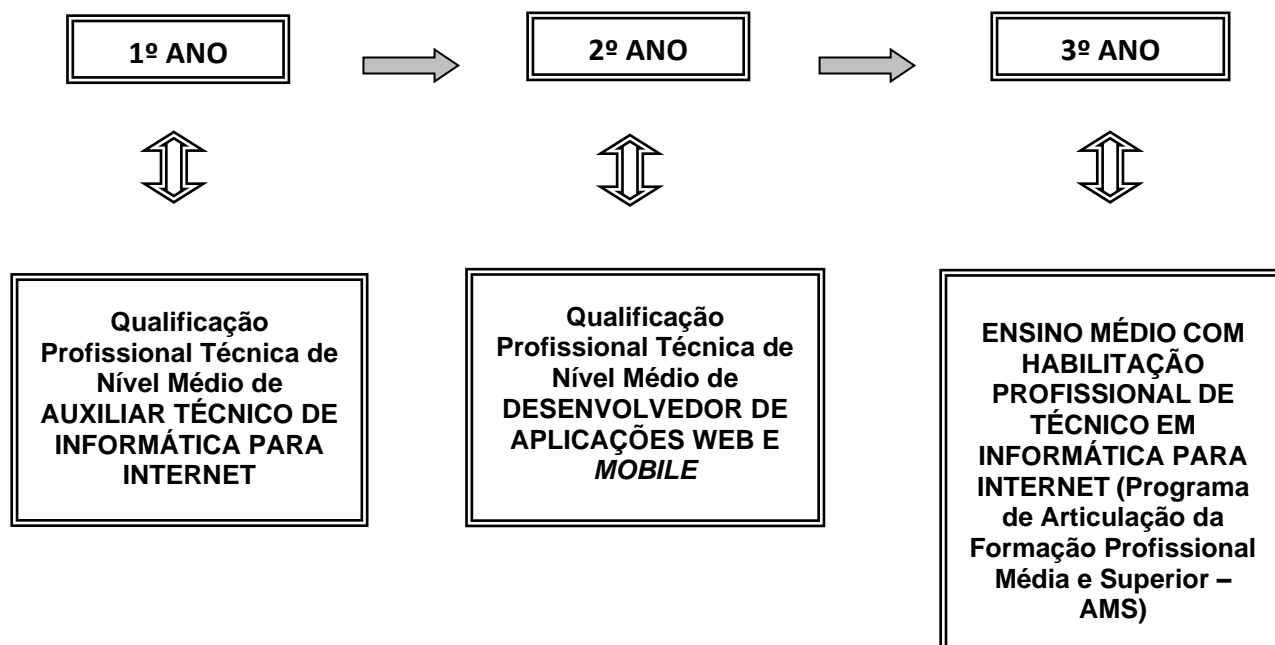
1º ANO

2º ANO

3º ANO

Qualificação Profissional Técnica de Nível Médio de AUXILIAR TÉCNICO DE INFORMÁTICA PARA INTERNET

Qualificação Profissional Técnica de Nível Médio de DESENVOLVEDOR DE APLICAÇÕES WEB E *MOBILE*

ENSINO MÉDIO COM HABILITAÇÃO PROFISSIONAL DE TÉCNICO EM INFORMÁTICA PARA INTERNET (Programa de Articulação da Formação Profissional Média e Superior – AMS)